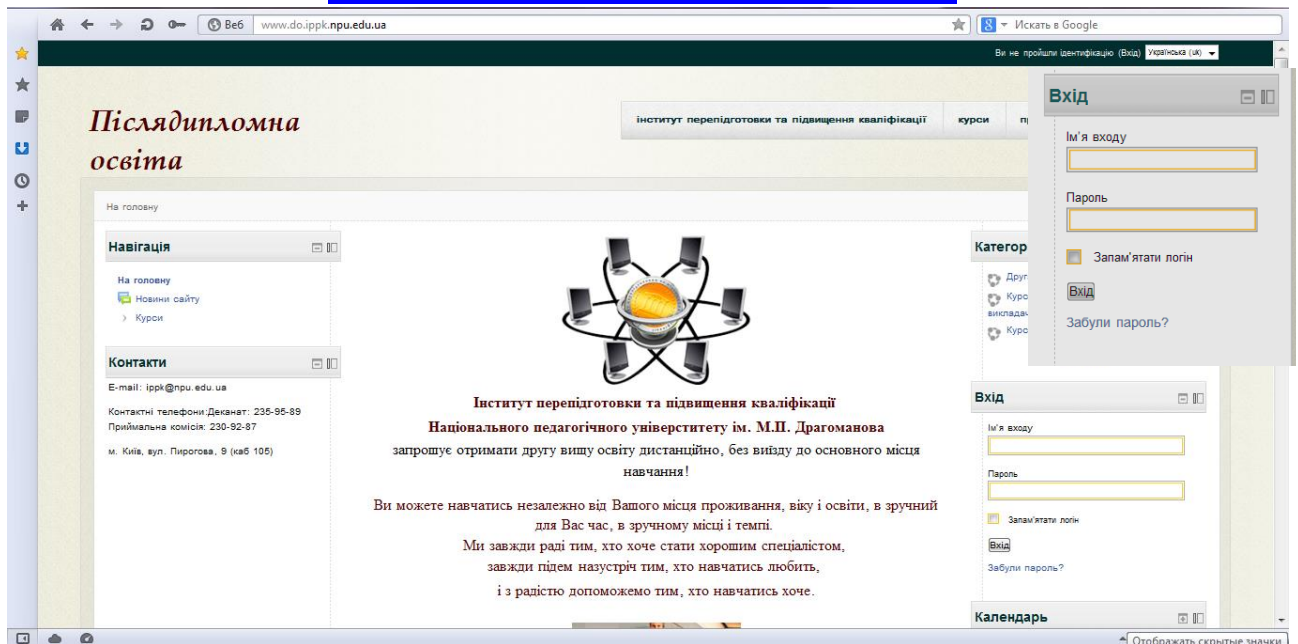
Веб www.do.ippk.npu.edu.ua

Искать в Google

Ви не пройшли ідентифікацію (Вхід) Українська (uk)

Післядипломна освіта

інститут перепідготовки та підвищення кваліфікації курси п

Вхід

Ім'я входу

Пароль

Запам'ятати логін

Вхід

Забули пароль?

На головну

Навігація

На головну
Новини сайту
Курси

Контакти

E-mail: ippk@npu.edu.ua

Контактні телефони:Деканат: 235-95-89
Приймальна комісія: 230-92-87

м. Київ, вул. Пирогова, 9 (каб 105)

Інститут перепідготовки та підвищення кваліфікації
Національного педагогічного університету ім. М.П. Драгоманова
запрошує отримати другу вищу освіту дистанційно, без виїзду до основного місця навчання!

Ви можете навчатись незалежно від Вашого місця проживання, віку і освіти, в зручний для Вас час, в зручному місці і темпі.
Ми завжди раді тим, хто хоче стати хорошим спеціалістом,
завжди підем назустріч тим, хто навчатись любить,
і з радістю допоможемо тим, хто навчатись хоче.

Категор

Друг
Курс
виклада
Курс

Вхід

Ім'я входу

Пароль

Запам'ятати логін

Вхід

Забули пароль?

Календарь

Отображать скрытые значки